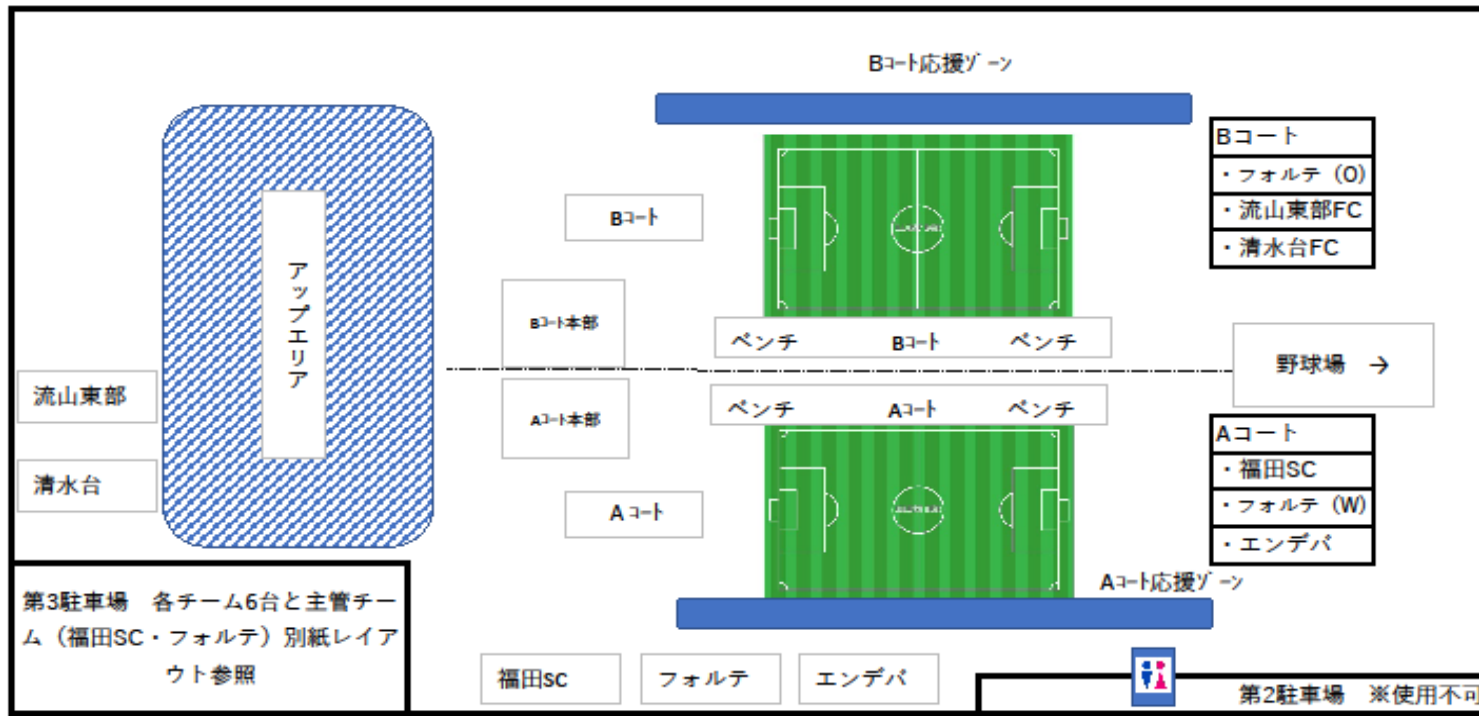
Bｺｰﾄ応援ｿﾞｰﾝ

Bコート
・フォルテ（O）
・流山東部FC
・清水台FC

Bｺｰﾄ

アップエリア

Bｺｰﾄ本部

ベンチ　Bｺｰﾄ　ベンチ

野球場 →

流山東部

Aｺｰﾄ本部

ベンチ　Aｺｰﾄ　ベンチ

Aコート
・福田SC
・フォルテ（W）
・エンデバ

清水台

Aｺｰﾄ

Aｺｰﾄ応援ｿﾞｰﾝ

第3駐車場　各チーム6台と主管チーム（福田SC・フォルテ）別紙レイアウト参照

福田SC　フォルテ　エンデバ

第2駐車場　※使用不可